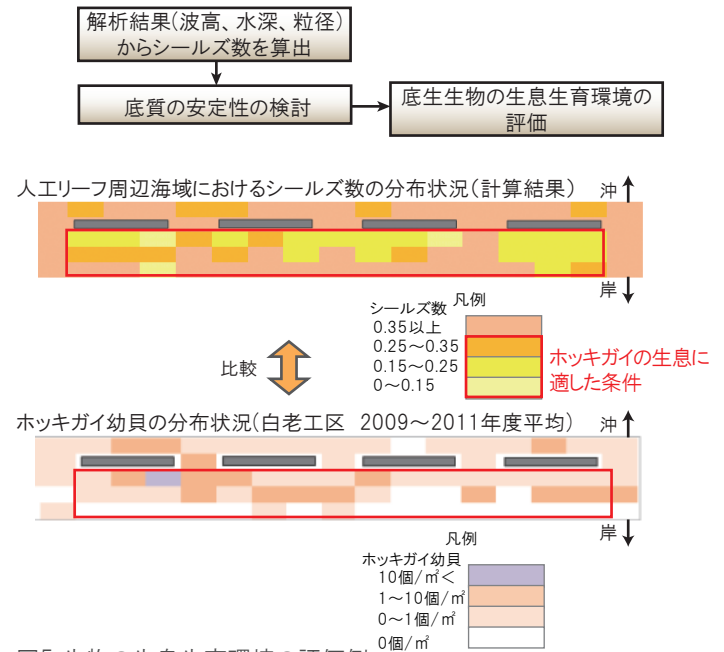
解析結果(波高、水深、粒径)からシールズ数を算出

底質の安定性の検討

底生生物の生息生育環境の評価

人工リーフ周辺海域におけるシールズ数の分布状況(計算結果)

沖

岸

比較

凡例

シールズ数

0.35以上

0.25～0.35

0.15～0.25

0～0.15

ホッキガイの生息に適した条件

ホッキガイ幼貝の分布状況(白老工区 2009～2011年度平均)

沖

岸

凡例

ホッキガイ幼貝

10個/㎡<

1～10個/㎡

0～1個/㎡

0個/㎡

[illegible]